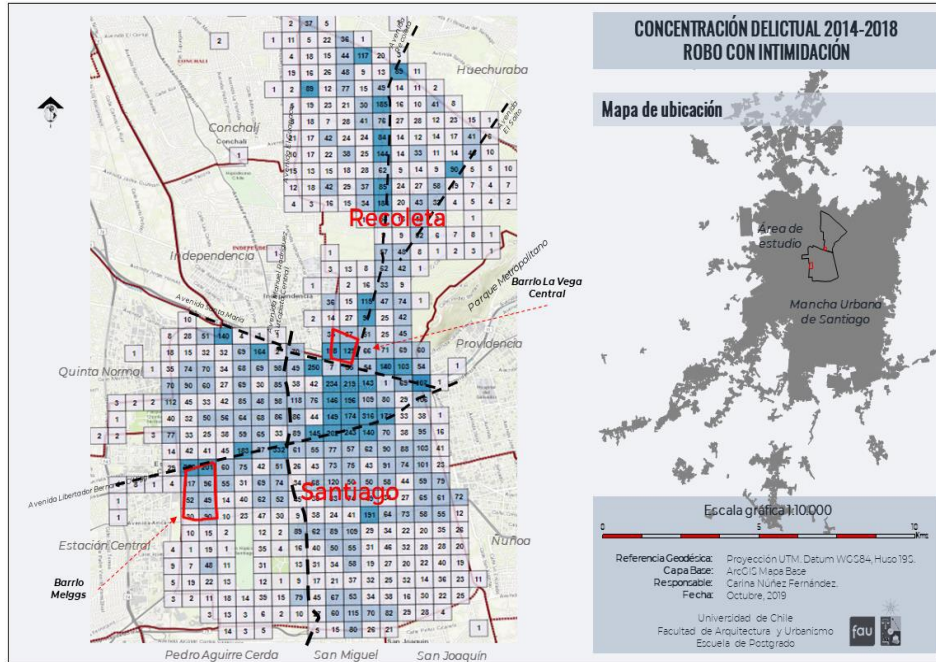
CONCENTRACIÓN DELICTUAL 2014-2018
ROBO CON INTIMIDACIÓN

Mapa de ubicación

Área de estudio

Mancha Urbana de Santiago

Huechuraba

Conchalí

Recoleta

Independencia

Parque Metropolitano

Barrio La Vega Central

Providencia

Quinta Normal

Avenida Santa María

Santiago

Avenida Libertador Bernardo O'Higgins

Estación Central

Barrio Meiggs

Ñuñoa

Pedro Aguirre Cerda

San Miguel

San Joaquín

Escala gráfica 1:10.000

0 5 10 Kms

Referencia Geodésica: Proyección UTM. Datum WGS84, Huso 19S.
Capa Base: ArcGIS Mapa Base
Responsable: Carina Núñez Fernández.
Fecha: Octubre, 2019

Universidad de Chile
Facultad de Arquitectura y Urbanismo
Escuela de Postgrado

fau